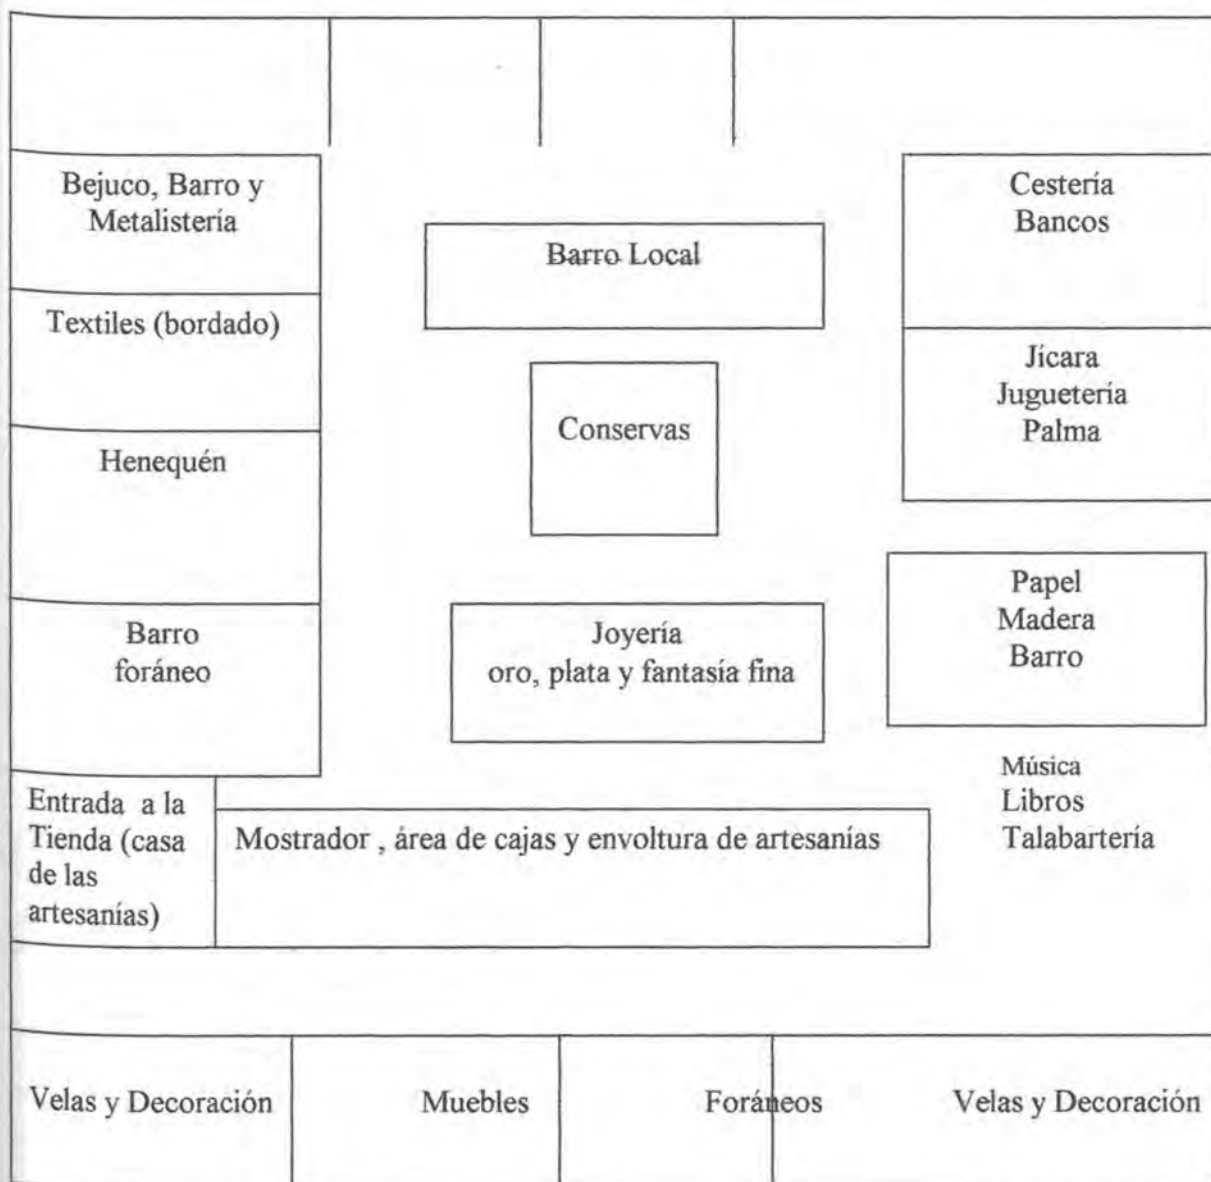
Bejuco, Barro y Metalistería

Textiles (bordado)

Henequén

Barro foráneo

Barro Local

Conservas

Joyería
oro, plata y fantasía fina

Cestería
Bancos

Jícara
Juguetería
Palma

Papel
Madera
Barro

Música
Libros
Talabartería

Entrada a la Tienda (casa de las artesanías)

Mostrador , área de cajas y envoltura de artesanías

Velas y Decoración

Muebles

Foráneos

Velas y Decoración